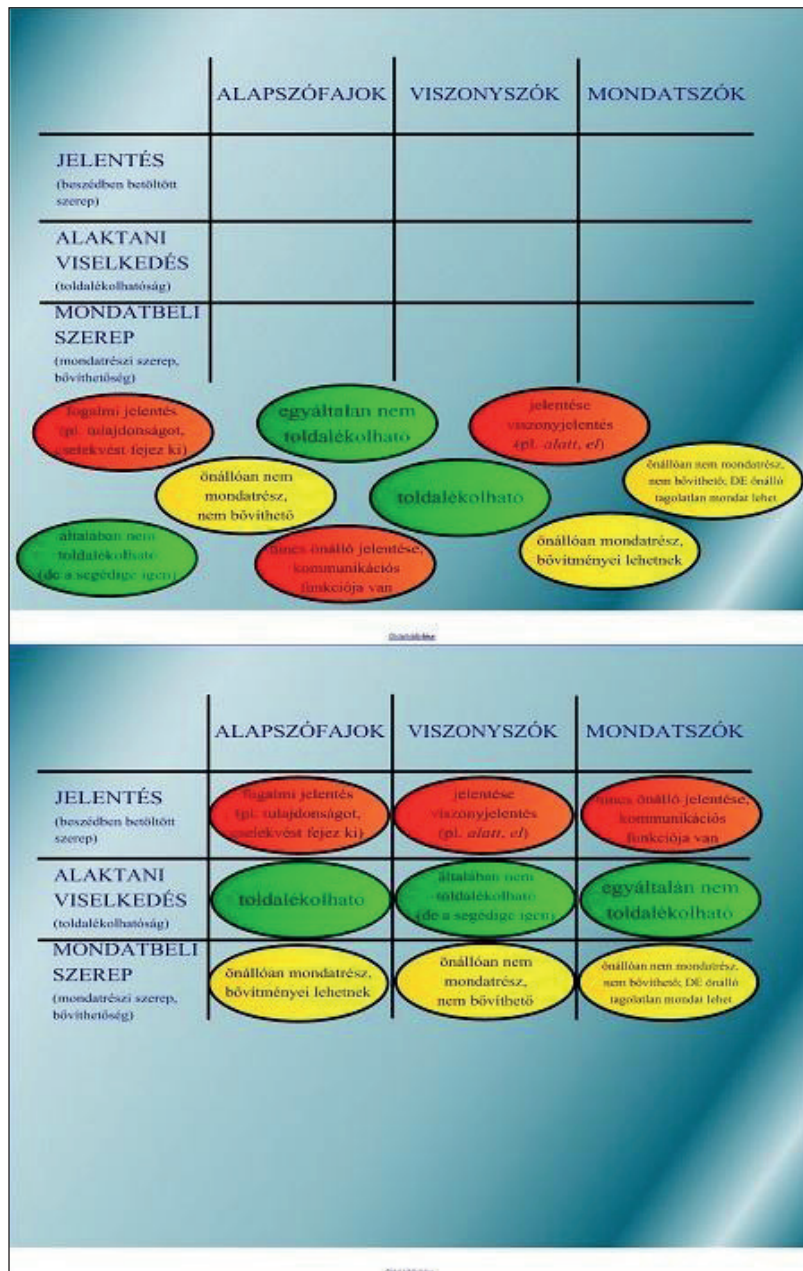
| | ALAPSZÓFAJOK | VISZONYSZÓK | MONDATSZÓK |
|---|---|---|---|
| JELENTÉS (beszédben betöltött szerep) | | | |
| ALAKTANI VISELKEDÉS (toldalékolhatóság) | | | |
| MONDATBELI SZEREP (mondatrészi szerep, bővíthetőség) | | | |

fogalmi jelentés (pl. tulajdonságot, cselekvést fejez ki)

egyáltalán nem toldalékolható

jelentése viszonyjelentés (pl. *alatt, el*)

önállóan nem mondatrész, nem bővíthető; DE önálló tagolatlan mondat lehet

önállóan nem mondatrész, nem bővíthető

toldalékolható

általában nem toldalékolható (de a segédige igen)

nincs önálló jelentése, kommunikációs funkciója van

önállóan mondatrész, bővítményei lehetnek

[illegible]

| | ALAPSZÓFAJOK | VISZONYSZÓK | MONDATSZÓK |
|---|---|---|---|
| JELENTÉS (beszédben betöltött szerep) | fogalmi jelentés (pl. tulajdonságot, cselekvést fejez ki) | jelentése viszonyjelentés (pl. *alatt, el*) | nincs önálló jelentése, kommunikációs funkciója van |
| ALAKTANI VISELKEDÉS (toldalékolhatóság) | toldalékolható | általában nem toldalékolható (de a segédige igen) | egyáltalán nem toldalékolható |
| MONDATBELI SZEREP (mondatrészi szerep, bővíthetőség) | önállóan mondatrész, bővítményei lehetnek | önállóan nem mondatrész, nem bővíthető | önállóan nem mondatrész, nem bővíthető; DE önálló tagolatlan mondat lehet |

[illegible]